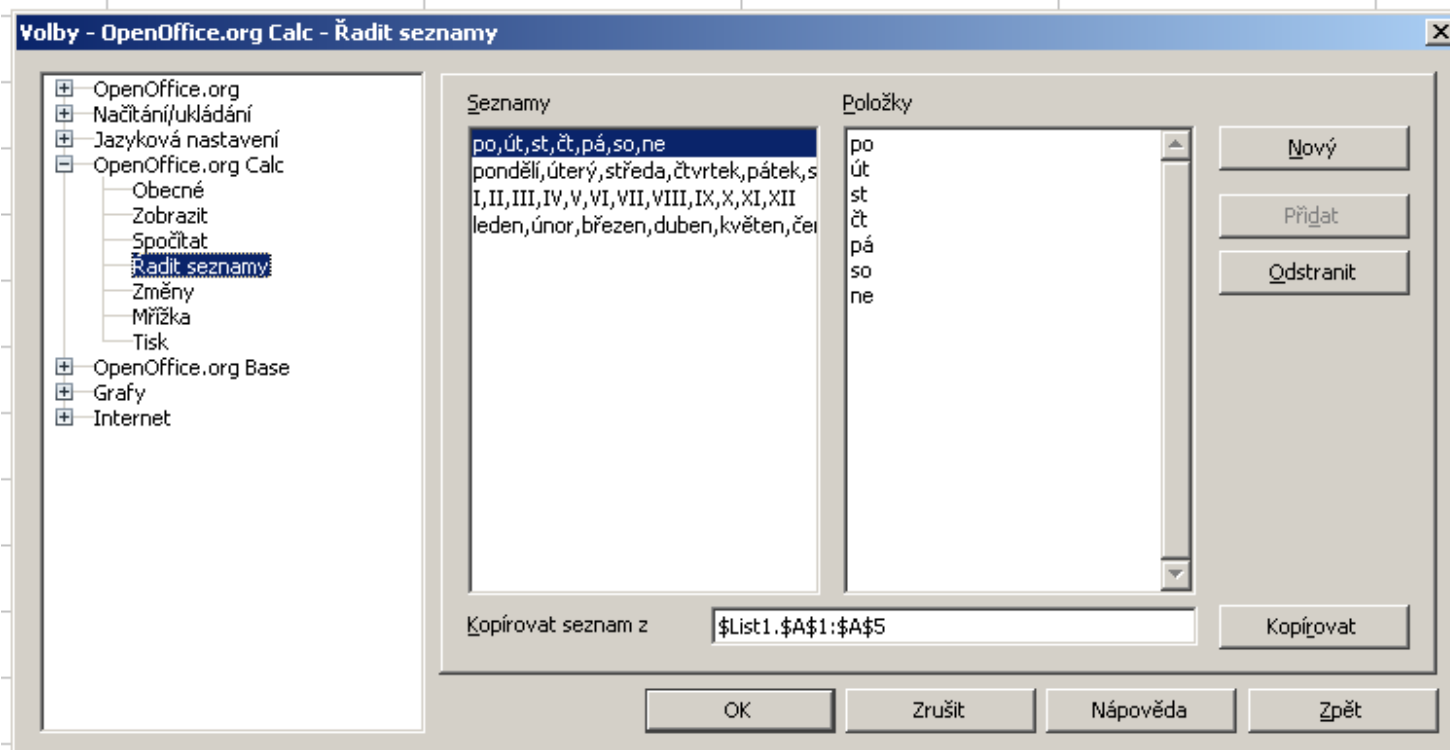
Volby - OpenOffice.org Calc - Řadit seznamy

OpenOffice.org
Načítání/ukládání
Jazyková nastavení
OpenOffice.org Calc
Obecné
Zobrazit
Spočítat
Řadit seznamy
Změny
Mřížka
Tisk
OpenOffice.org Base
Grafy
Internet

Seznamy
po,út,st,čt,pá,so,ne
pondělí,úterý,středa,čtvrtek,pátek,s
I,II,III,IV,V,VI,VII,VIII,IX,X,XI,XII
leden,únor,březen,duben,květen,čer

Položky
po
út
st
čt
pá
so
ne

Nový
Přidat
Odstranit

Kopírovat seznam z
$List1.$A$1:$A$5
Kopírovat

OK
Zrušit
Nápověda
Zpět